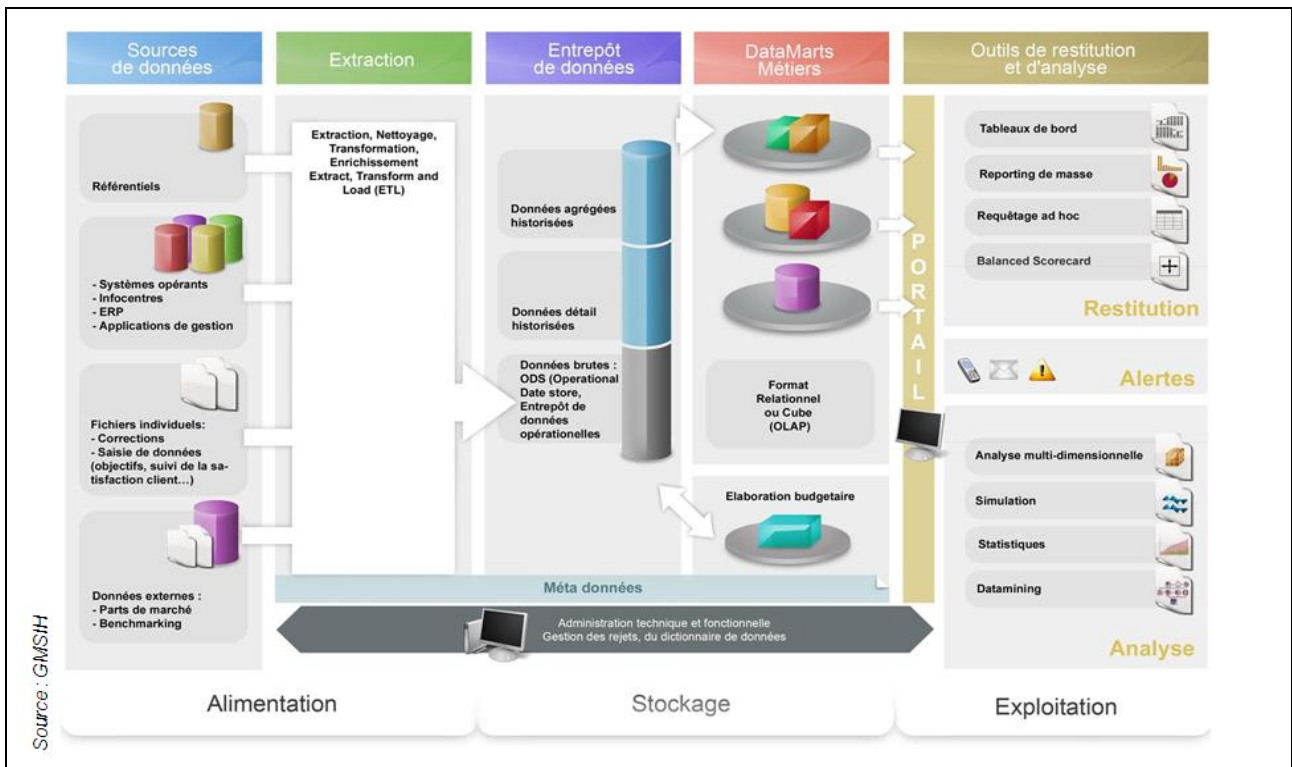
Sources de données

Extraction

Entrepôt de données

DataMarts Métiers

Outils de restitution et d'analyse

Référentiels

- Systèmes opérants
- Infocentres
- ERP
- Applications de gestion

Fichiers individuels:
- Corrections
- Saisie de données (objectifs, suivi de la satisfaction client…)

Données externes :
- Parts de marché
- Benchmarking

Extraction, Nettoyage, Transformation, Enrichissement
Extract, Transform and Load (ETL)

Données agrégées historisées

Données détail historisées

Données brutes : ODS (Operational Date store, Entrepôt de données opérationelles

Format Relationnel ou Cube (OLAP)

Elaboration budgetaire

Méta données

Administration technique et fonctionnelle
Gestion des rejets, du dictionnaire de données

PORTAIL

Tableaux de bord

Reporting de masse

Requêtage ad hoc

Balanced Scorecard

Restitution

Alertes

Analyse multi-dimensionnelle

Simulation

Statistiques

Datamining

Analyse

Source : GMSIH

Alimentation

Stockage

Exploitation